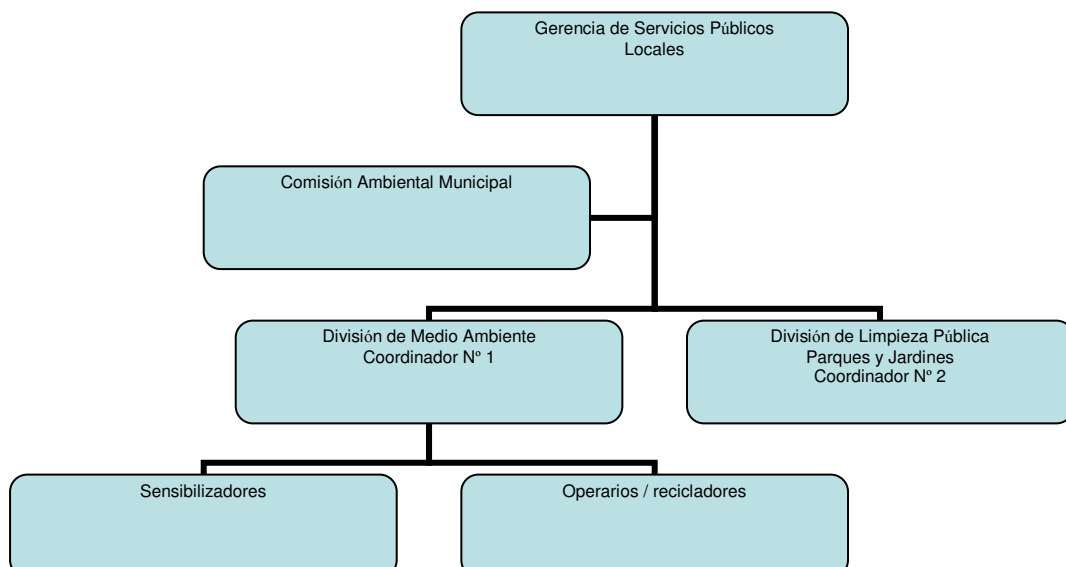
Gerencia de Servicios Públicos
Locales

Comisión Ambiental Municipal

División de Medio Ambiente
Coordinador Nº 1

División de Limpieza Pública
Parques y Jardines
Coordinador Nº 2

Sensibilizadores

Operarios / recicladores